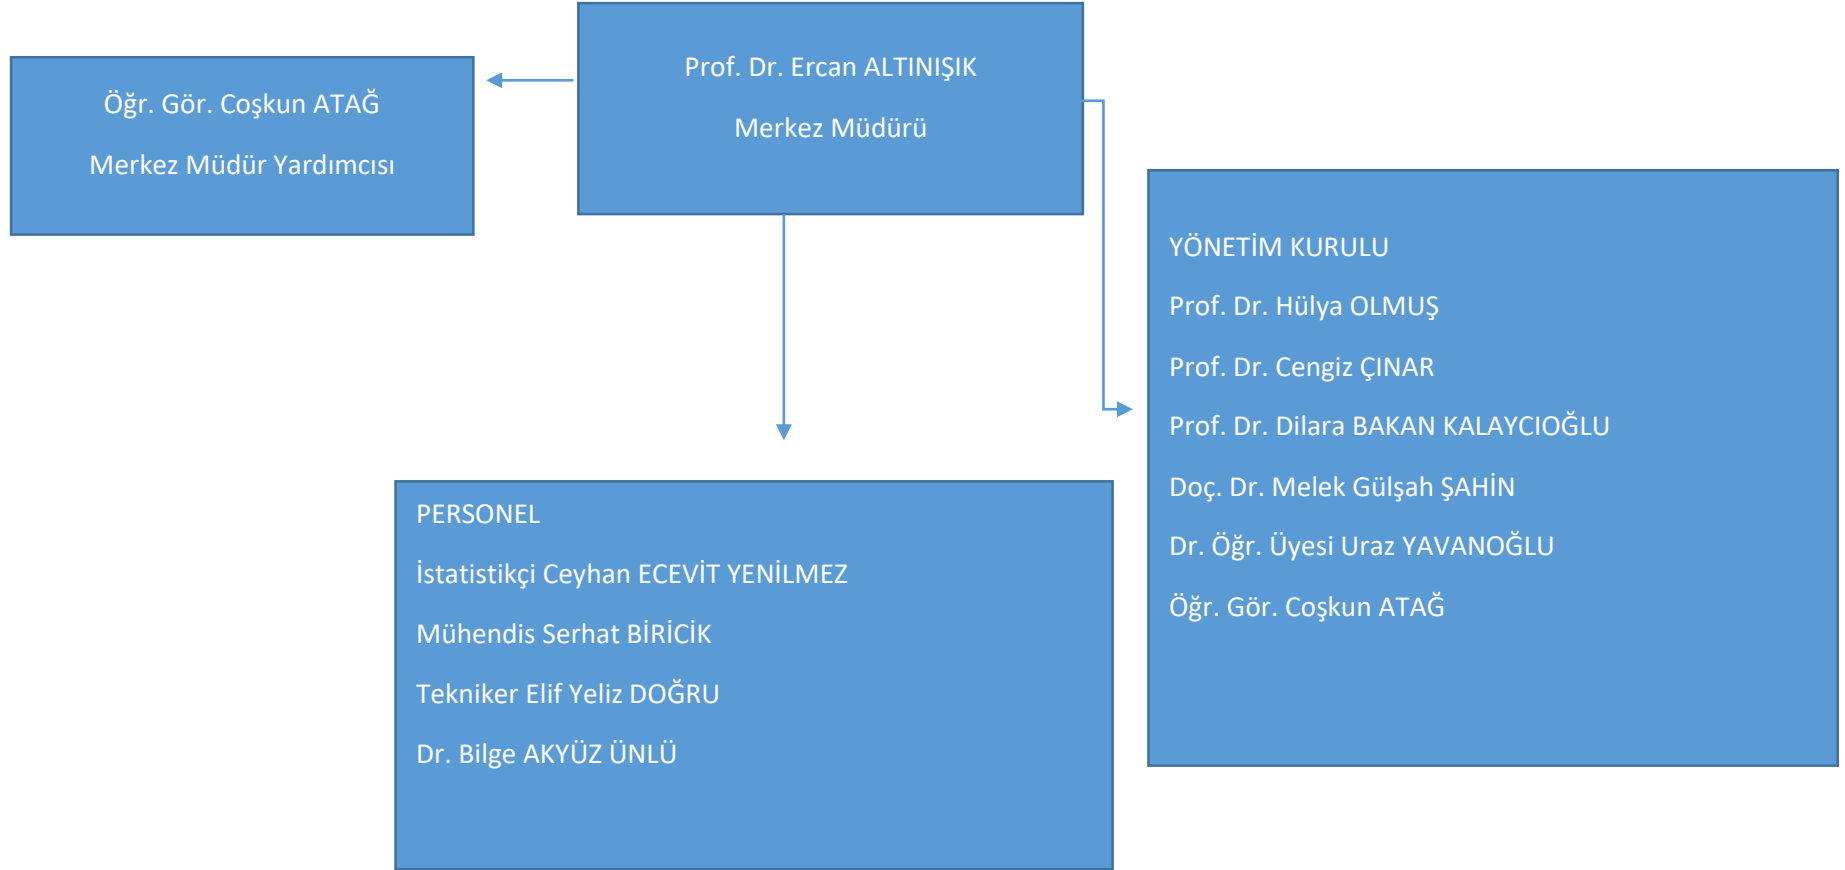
Prof. Dr. Ercan ALTINIŞIK

Merkez Müdürü

Öğr. Gör. Coşkun ATAĞ

Merkez Müdür Yardımcısı

YÖNETİM KURULU

Prof. Dr. Hülya OLMUŞ

Prof. Dr. Cengiz ÇINAR

Prof. Dr. Dilara BAKAN KALAYCIOĞLU

Doç. Dr. Melek Gülşah ŞAHİN

Dr. Öğr. Üyesi Uraz YAVANOĞLU

Öğr. Gör. Coşkun ATAĞ

PERSONEL

İstatistikçi Ceyhan ECEVİT YENİLMEZ

Mühendis Serhat BİRİCİK

Tekniker Elif Yeliz DOĞRU

Dr. Bilge AKYÜZ ÜNLÜ